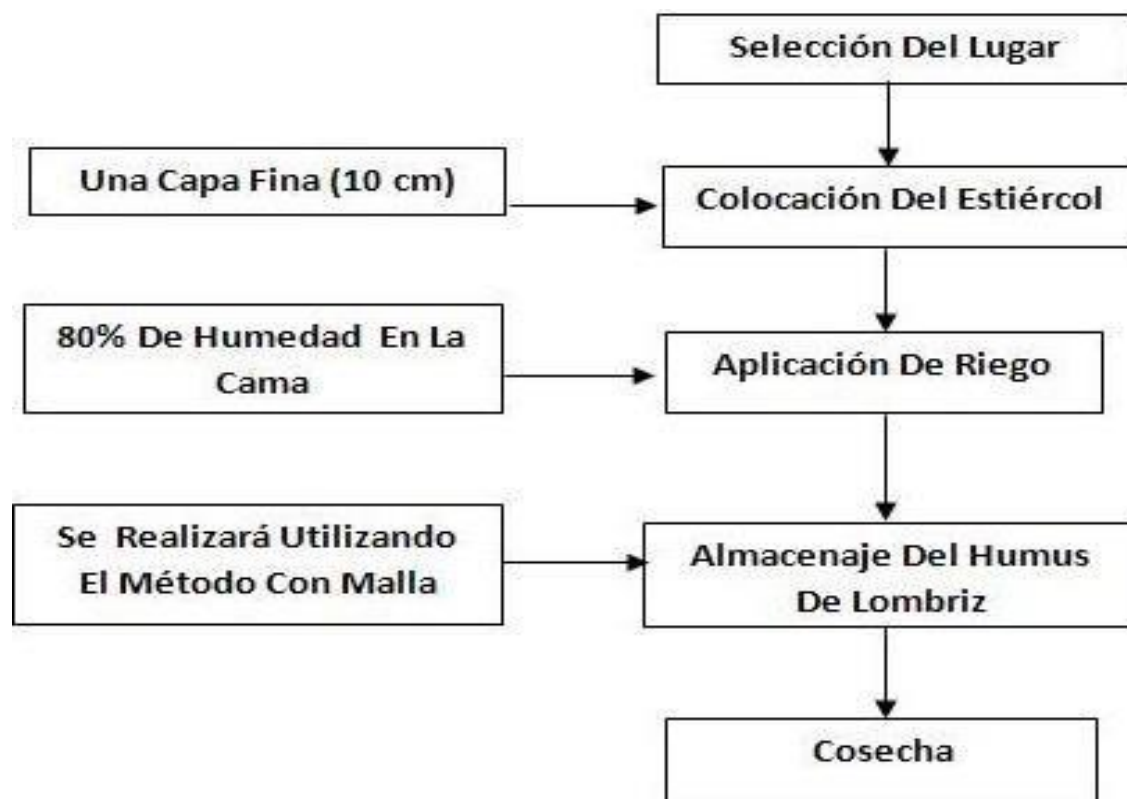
Selección Del Lugar

Una Capa Fina (10 cm)

Colocación Del Estiércol

80% De Humedad En La Cama

Aplicación De Riego

Se Realizará Utilizando El Método Con Malla

Almacenaje Del Humus De Lombriz

Cosecha